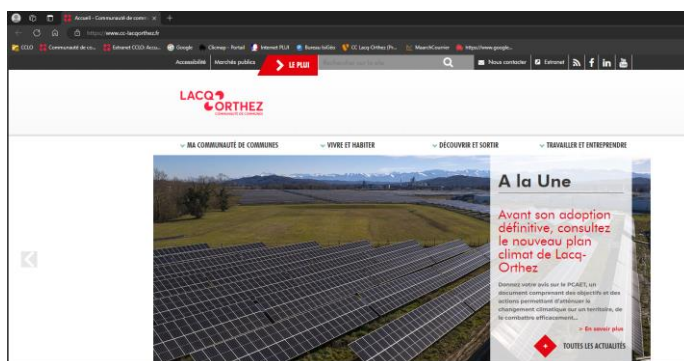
Accueil - Communauté de comm ×

https://www.cc-lacqorthez.fr

CCLO | Communauté de co... | Extranet CCLO Accu... | Google | Clicmap - Portail | Internet PLUI | Bureau Initiés | CC Lacq Orthez (Pr... | MaarchCourrier | https://www.google...

Accessibilité | Marchés publics | LE PLUI | Rechercher sur le site | Nous contacter | Extranet

LACQ ORTHEZ
COMMUNAUTÉ DE COMMUNES

MA COMMUNAUTÉ DE COMMUNES | VIVRE ET HABITER | DÉCOUVRIR ET SORTIR | TRAVAILLER ET ENTREPRENDRE

A la Une

Avant son adoption définitive, consultez le nouveau plan climat de Lacq-Orthez

Donnez votre avis sur le PCAET, un document comprenant des objectifs et des actions permettant d'atténuer le changement climatique sur un territoire, de le combattre efficacement...

> En savoir plus

TOUTES LES ACTUALITÉS